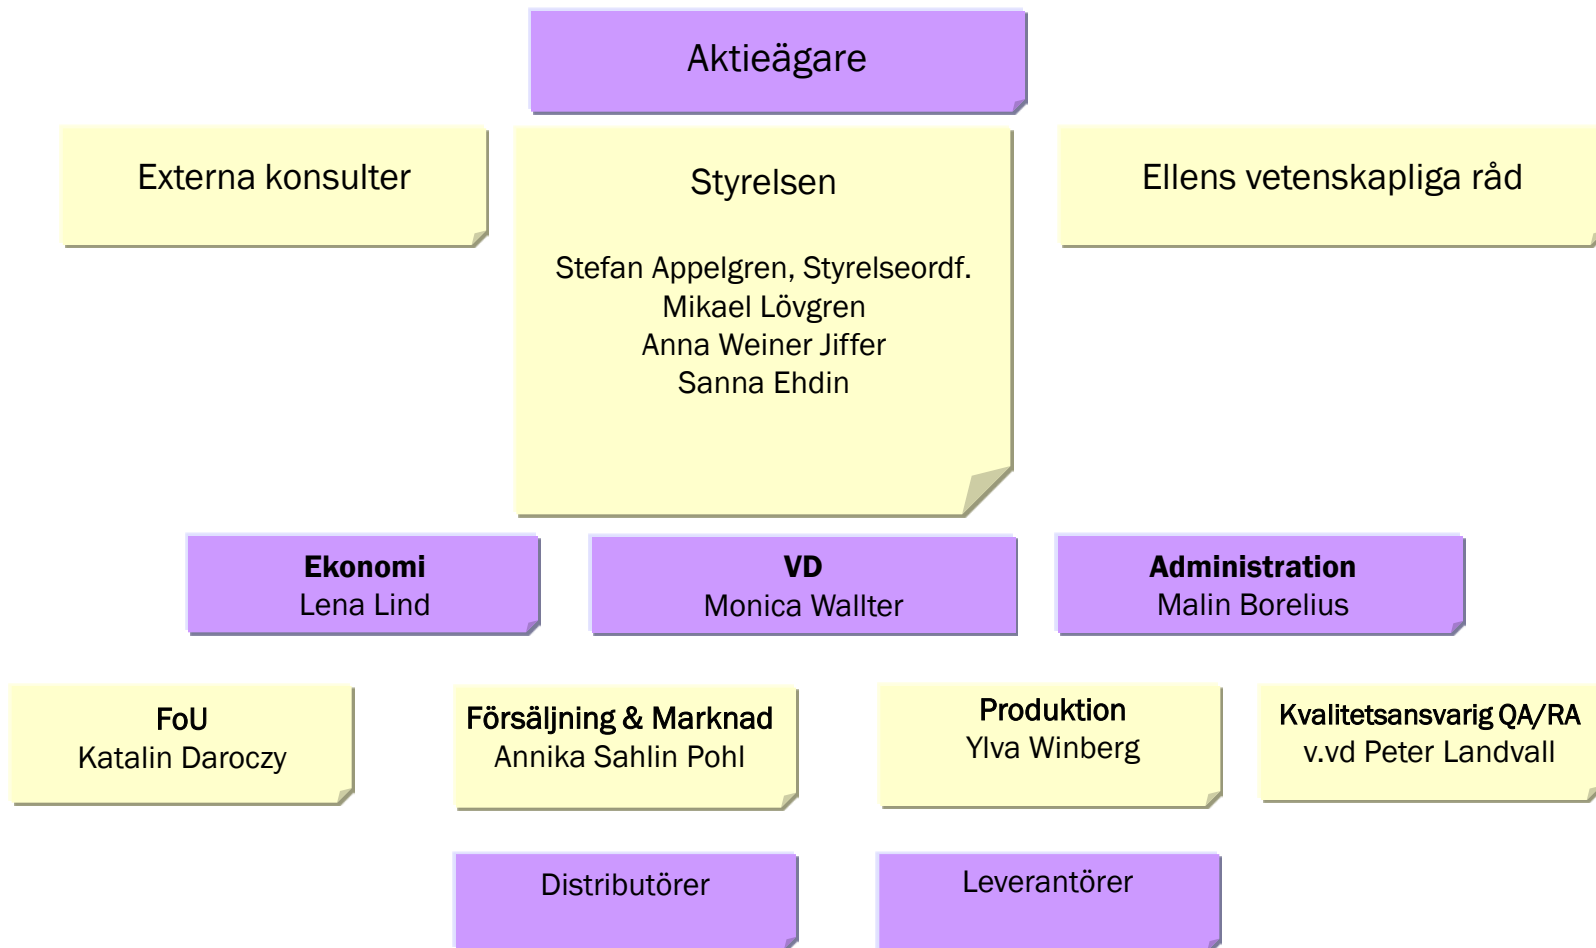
Aktieägare

Externa konsulter

Styrelsen

Stefan Appelgren, Styrelseordf.
Mikael Lövgren
Anna Weiner Jiffer
Sanna Ehdin

Ellens vetenskapliga råd

**Ekonomi**
Lena Lind

**VD**
Monica Wallter

**Administration**
Malin Borelius

**FoU**
Katalin Daroczy

**Försäljning & Marknad**
Annika Sahlin Pohl

**Produktion**
Ylva Winberg

**Kvalitetsansvarig QA/RA**
v.vd Peter Landvall

Distributörer

Leverantörer